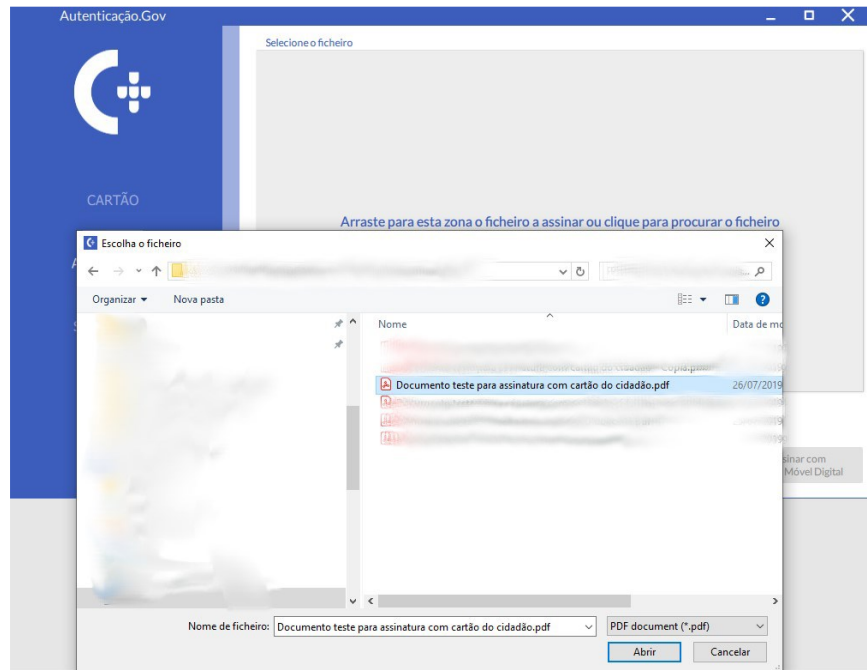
Autenticação.Gov

Selecione o ficheiro

CARTÃO

Arraste para esta zona o ficheiro a assinar ou clique para procurar o ficheiro

Escolha o ficheiro

Organizar ▾ Nova pasta

Nome

Data de mo

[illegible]

Documento teste para assinatura com cartão do cidadão.pdf 26/07/2019

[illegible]

ssinar com Móvel Digital

Nome de ficheiro: Documento teste para assinatura com cartão do cidadão.pdf

PDF document (*.pdf)

Abrir

Cancelar